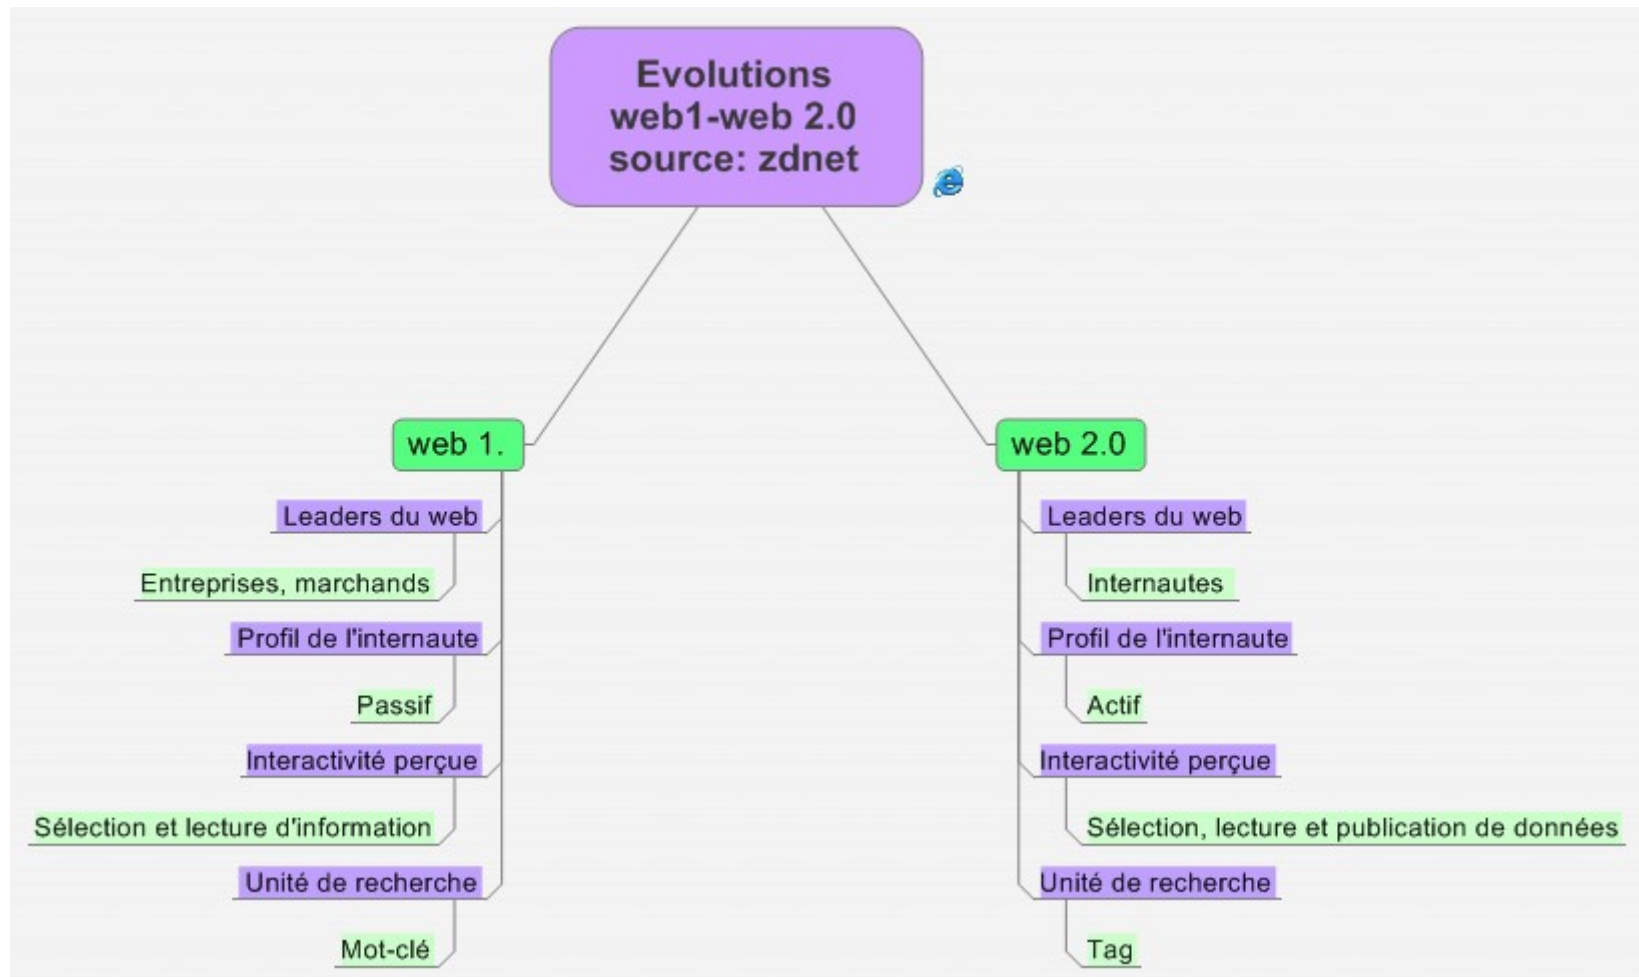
Evolutions web1-web 2.0 source: zdnet

web 1.

Leaders du web

Entreprises, marchands

Profil de l'internaute

Passif

Interactivité perçue

Sélection et lecture d'information

Unité de recherche

Mot-clé

web 2.0

Leaders du web

Internautes

Profil de l'internaute

Actif

Interactivité perçue

Sélection, lecture et publication de données

Unité de recherche

Tag